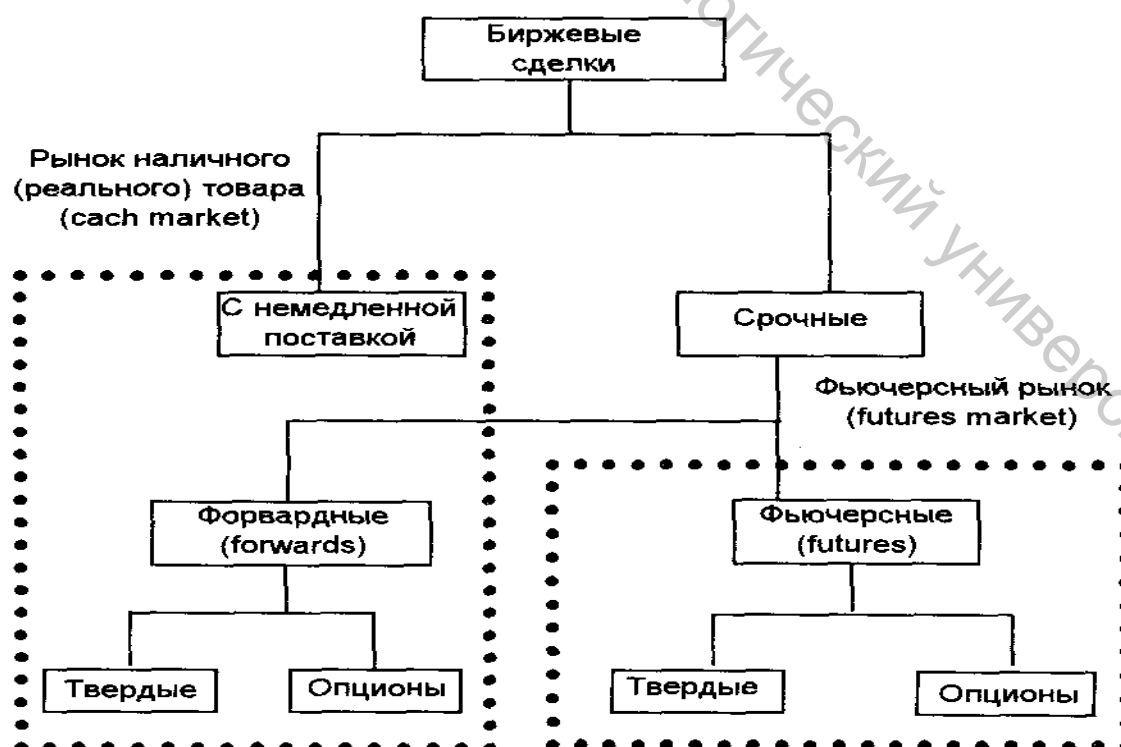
Биржевые сделки

Рынок наличного (реального) товара (cach market)

С немедленной поставкой

Срочные

Фьючерсный рынок (futures market)

Форвардные (forwards)

Фьючерсные (futures)

Твердые

Опционы

Твердые

Опционы

огический универ